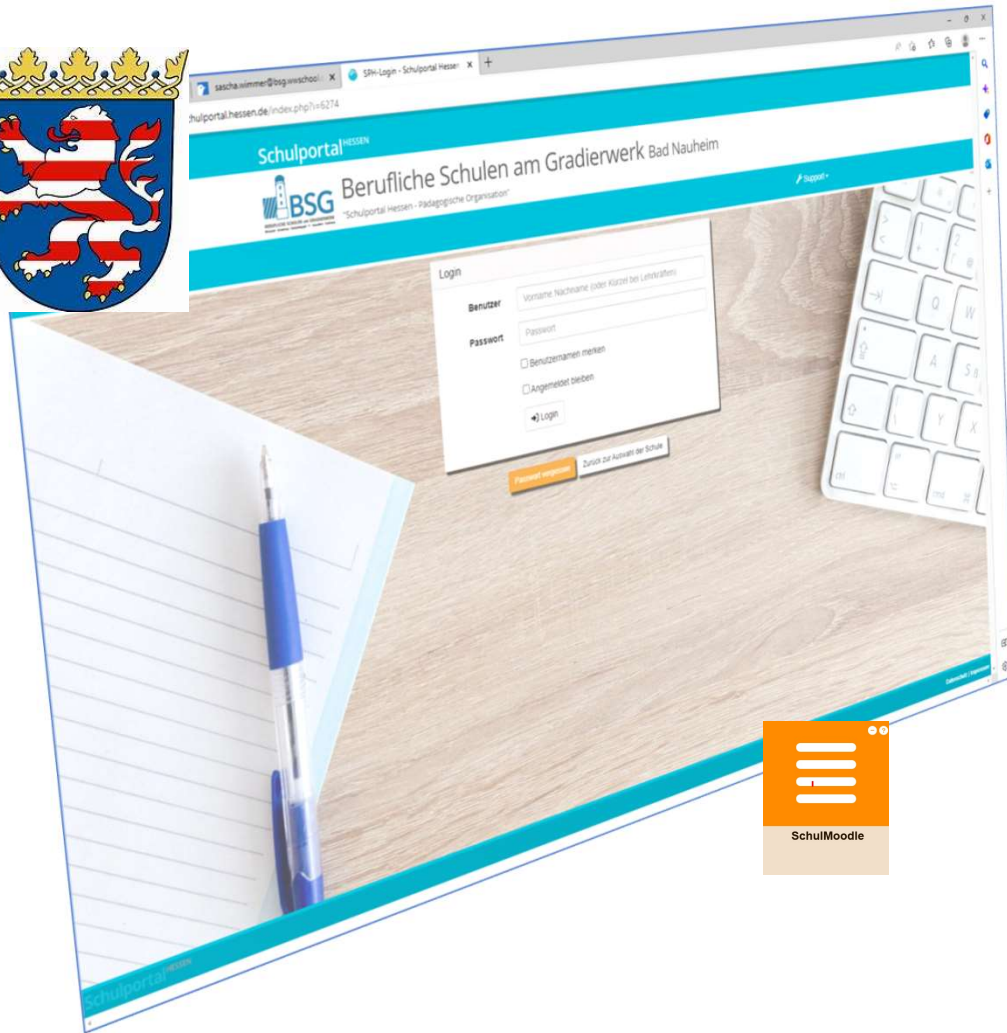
sascha.wimmer@bsg.wwschool.de ×

SPH-Login - Schulportal Hessen ×

+

chulportal.hessen.de/index.php?i=6274

Schulportal HESSEN

BSG Berufliche Schulen am Gradierwerk Bad Nauheim

"Schulportal Hessen - Pädagogische Organisation"

Support

Login

Benutzer

Vorname Nachname (oder Kürzel bei Lehrkräften)

Passwort

Passwort

Benutzernamen merken

Angemeldet bleiben

Login

Passwort vergessen

Zurück zur Auswahl der Schule

Datenschutz | Impressum

Schulportal HESSEN

SchulMoodle